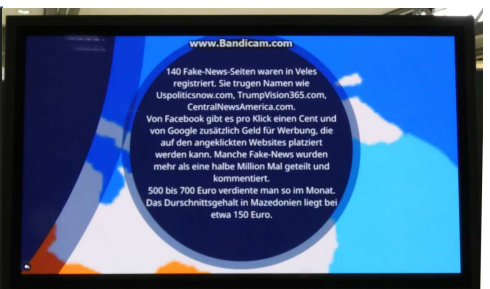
www.Bandicam.com

140 Fake-News-Seiten waren in Veles registriert. Sie trugen Namen wie Uspoliticsnow.com, TrumpVision365.com, CentralNewsAmerica.com.
Von Facebook gibt es pro Klick einen Cent und von Google zusätzlich Geld für Werbung, die auf den angeklickten Websites platziert werden kann. Manche Fake-News wurden mehr als eine halbe Million Mal geteilt und kommentiert.
500 bis 700 Euro verdiente man so im Monat. Das Durchschnittsgehalt in Mazedonien liegt bei etwa 150 Euro.